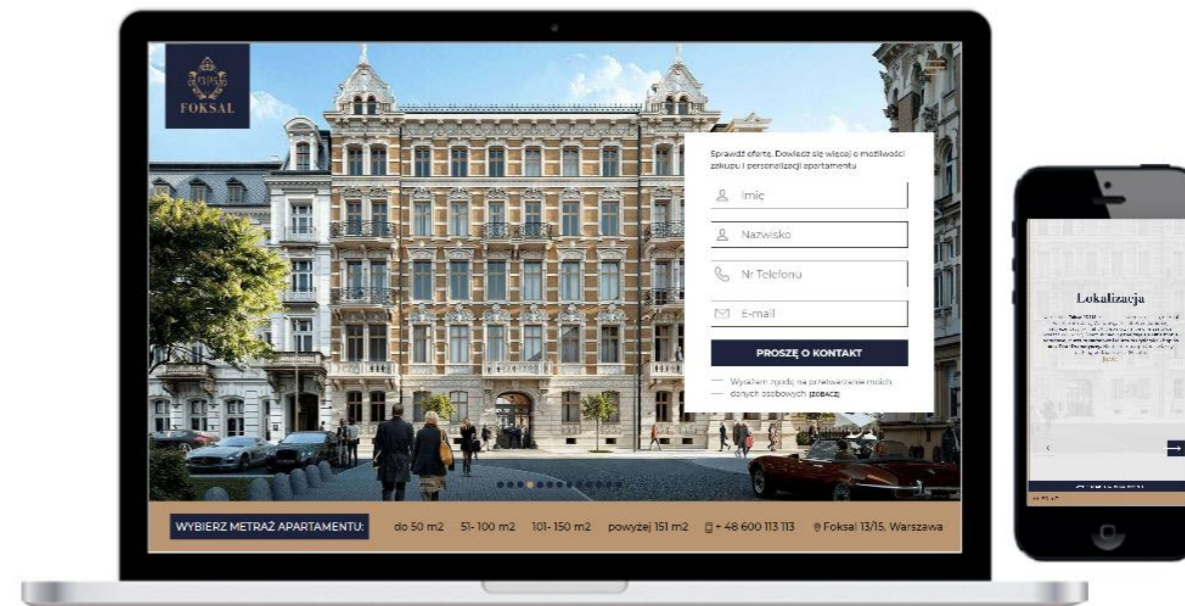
FOKSAL

Sprawdź ofertę. Dowiedz się więcej o możliwości zakupu i personalizacji apartamentu

Imię

Nazwisko

Nr Telefonu

E-mail

PROSZĘ O KONTAKT

Wyrażam zgodę na przetwarzanie moich danych osobowych [ZOBACZ]

WYBIERZ METRAŻ APARTAMENTU: do 50 m2 51-100 m2 101-150 m2 powyżej 151 m2 + 48 600 113 113 Foksal 13/15, Warszawa

Lokalizacja

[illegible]